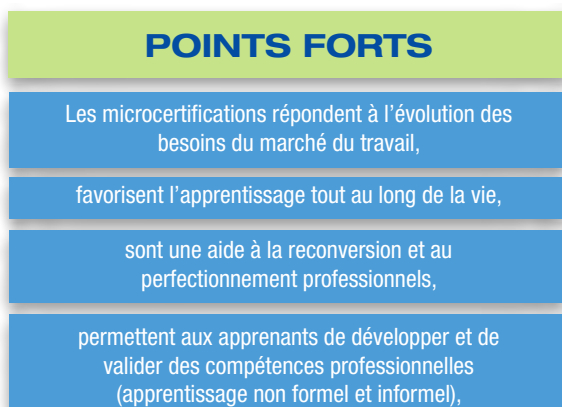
POINTS FORTS

Les microcertifications répondent à l’évolution des besoins du marché du travail,

favorisent l’apprentissage tout au long de la vie,

sont une aide à la reconversion et au perfectionnement professionnels,

permettent aux apprenants de développer et de valider des compétences professionnelles (apprentissage non formel et informel),